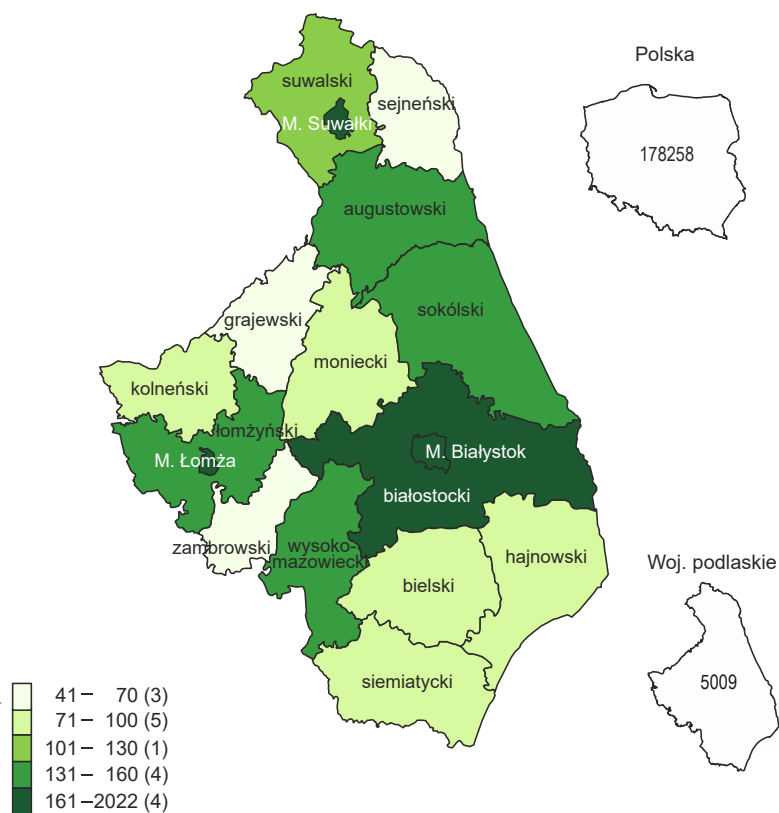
Polska

178258

suwalski

sejneński

M. Suwałki

augustowski

sokólski

grajewski

moniecki

kolneński

łomżyński

M. Łomża

M. Białystok

białostocki

zambrowski

wysoko-mazowiecki

hajnowski

bielski

siemiatycki

Woj. podlaskie

5009

41 – 70 (3)
71 – 100 (5)
101 – 130 (1)
131 – 160 (4)
161 – 2022 (4)